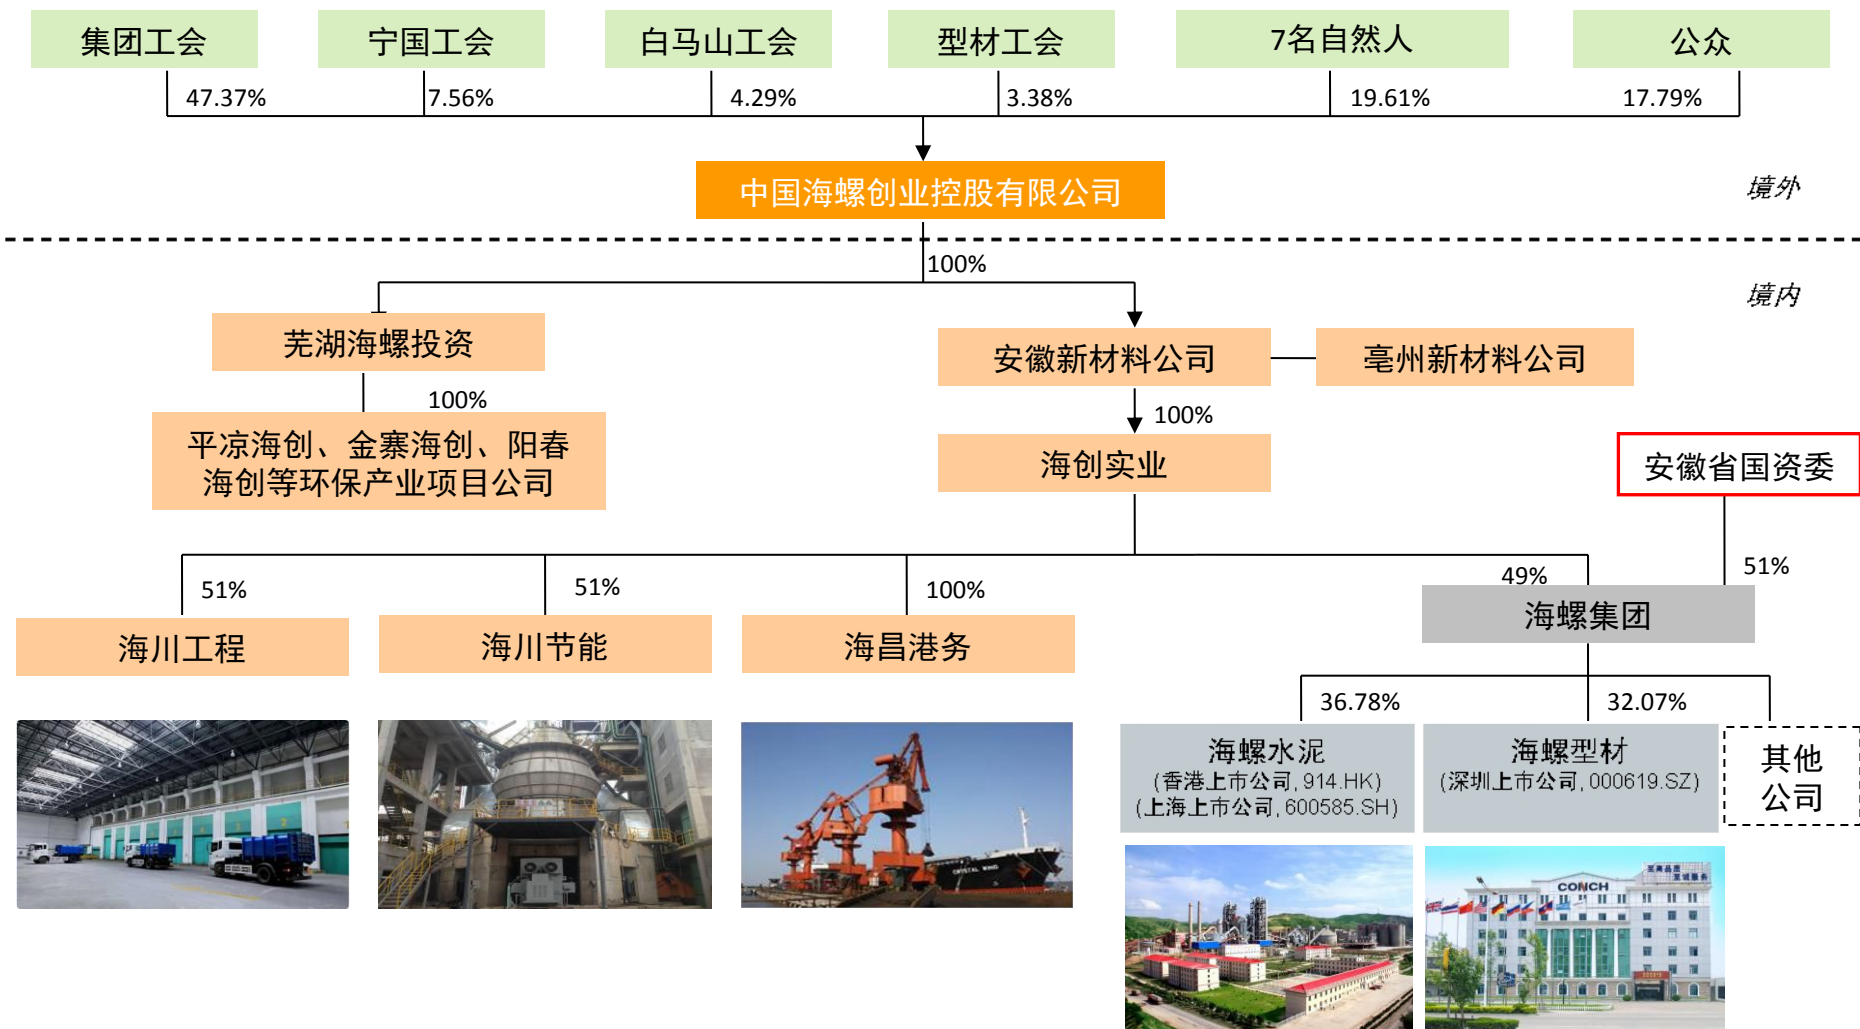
集团工会
宁国工会
白马山工会
型材工会
7名自然人
公众

47.37%
7.56%
4.29%
3.38%
19.61%
17.79%

中国海螺创业控股有限公司

境外

100%

境内

芜湖海螺投资
安徽新材料公司
亳州新材料公司

100%
100%

平凉海创、金寨海创、阳春海创等环保产业项目公司

海创实业

安徽省国资委

51%
51%
100%
49%
51%

海川工程
海川节能
海昌港务
海螺集团

36.78%
32.07%

海螺水泥
(香港上市公司，914.HK)
(上海上市公司，600585.SH)

海螺型材
(深圳上市公司，000619.SZ)

其他公司

CONCH